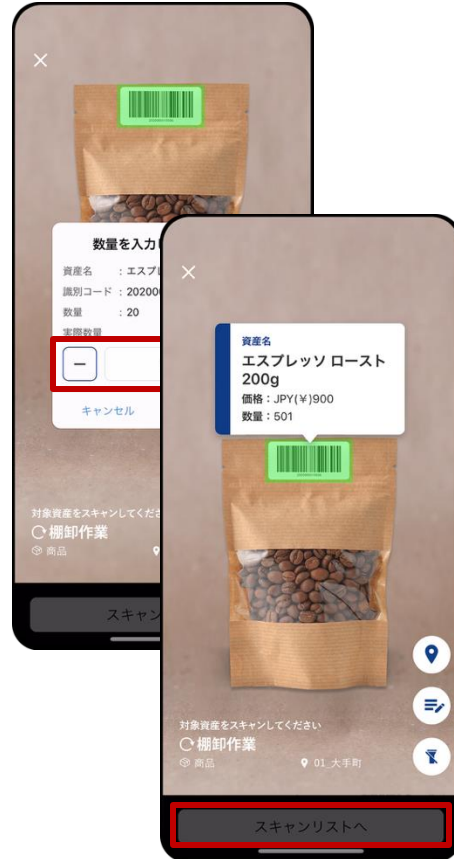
×

数量を入力し

資産名　：エスプレ

識別コード：20200

数量　：20

実際数量

−

キャンセル

対象資産をスキャンしてくださ

棚卸作業

商品

スキャン

×

資産名

エスプレッソ ロースト 200g

価格：JPY(¥)900

数量：501

対象資産をスキャンしてください

棚卸作業

商品

01_大手町

スキャンリストへ